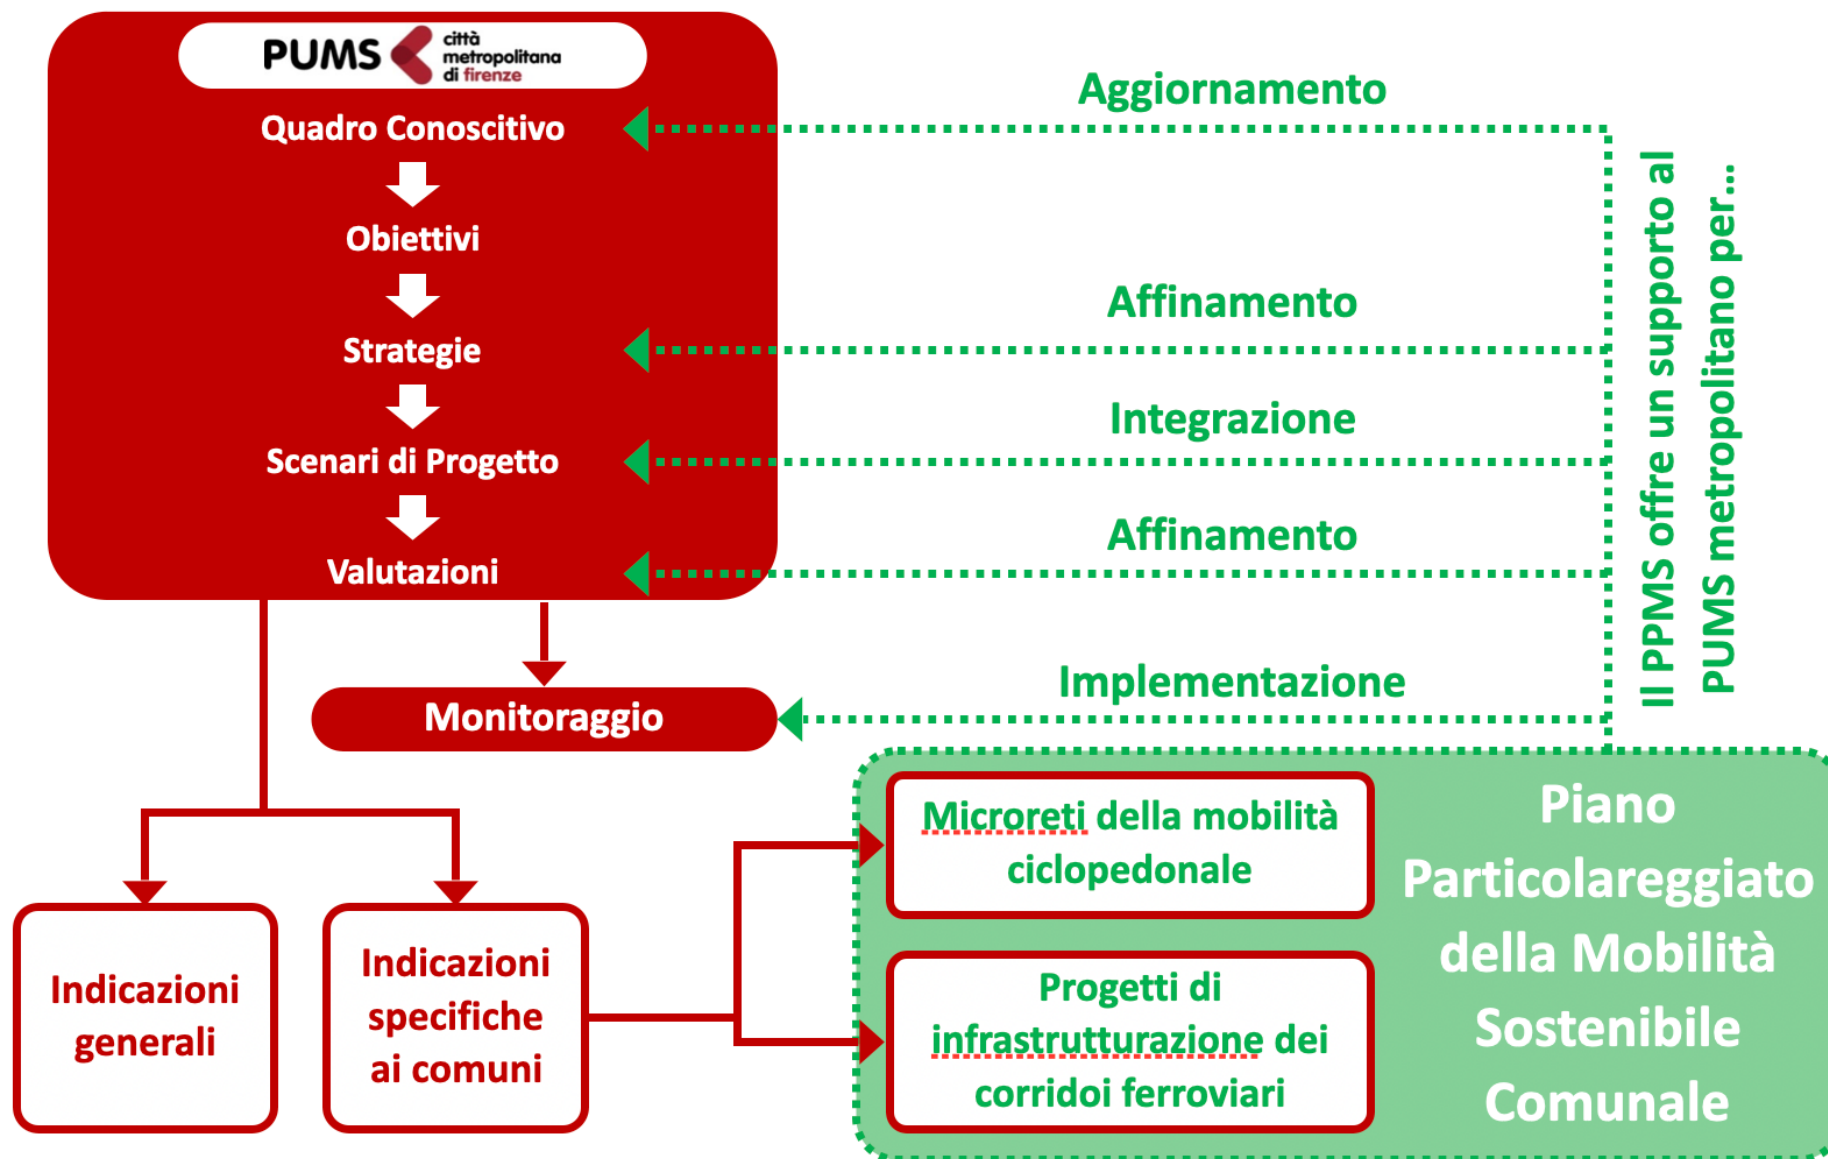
PUMS città metropolitana di firenze

Quadro Conoscitivo

Obiettivi

Strategie

Scenari di Progetto

Valutazioni

Aggiornamento

Affinamento

Integrazione

Affinamento

Implementazione

Il PPMS offre un supporto al PUMS metropolitano per...

Monitoraggio

Indicazioni generali

Indicazioni specifiche ai comuni

Microreti della mobilità ciclopedonale

Progetti di infrastrutturazione dei corridoi ferroviari

Piano Particolareggiato della Mobilità Sostenibile Comunale